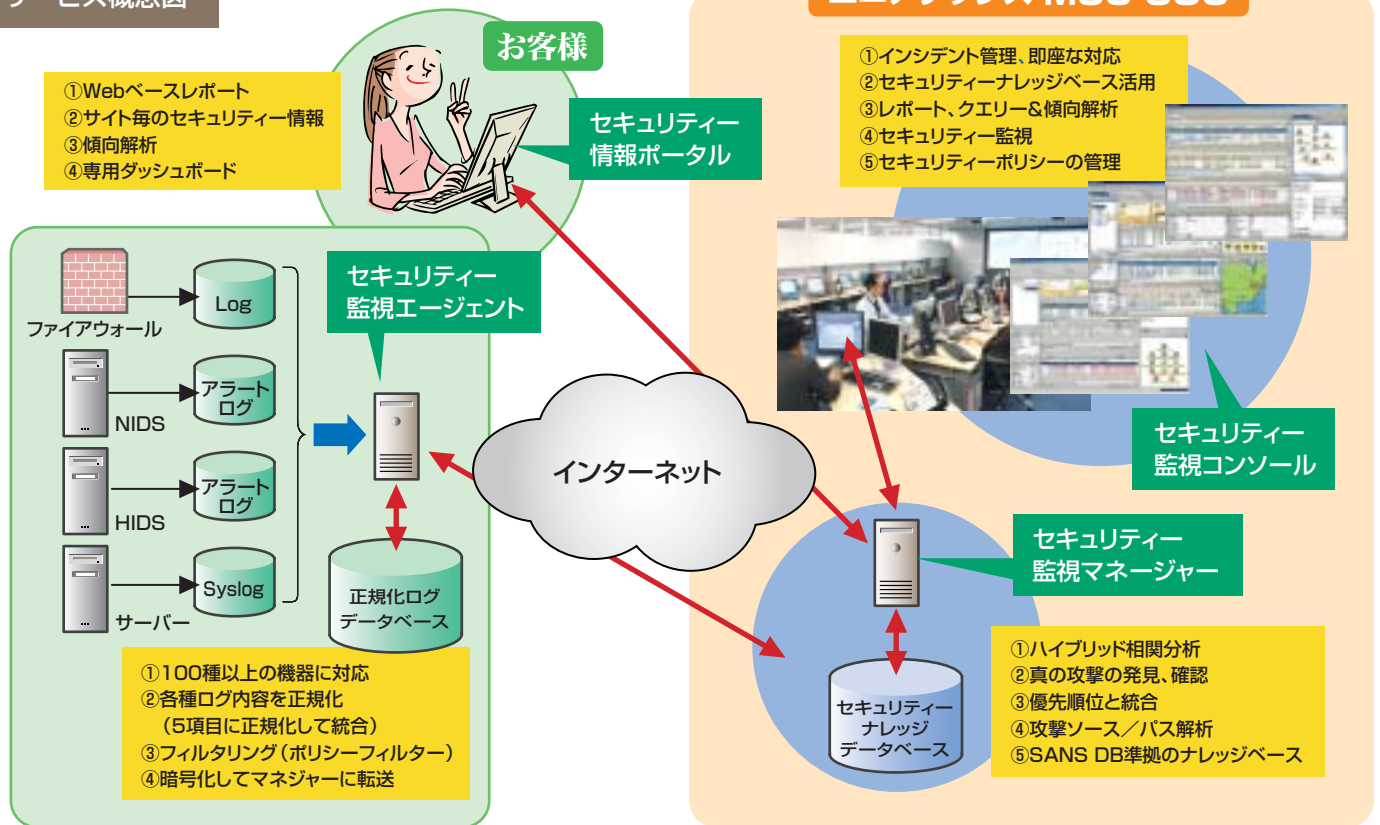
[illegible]ービス概念図

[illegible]

お客様

①Webベースレポート
②サイト毎のセキュリティー情報
③傾向解析
④専用ダッシュボード

セキュリティー情報ポータル

①インシデント管理、即座な対応
②セキュリティーナレッジベース活用
③レポート、クエリー&傾向解析
④セキュリティー監視
⑤セキュリティーポリシーの管理

Log

ファイアウォール

セキュリティー監視エージェント

アラートログ

NIDS

アラートログ

HIDS

Syslog

サーバー

正規化ログデータベース

インターネット

セキュリティー監視コンソール

セキュリティー監視マネージャー

セキュリティーナレッジデータベース

①100種以上の機器に対応
②各種ログ内容を正規化
（5項目に正規化して統合）
③フィルタリング（ポリシーフィルター）
④暗号化してマネジャーに転送

①ハイブリッド相関分析
②真の攻撃の発見、確認
③優先順位と統合
④攻撃ソース／パス解析
⑤SANS DB準拠のナレッジベース